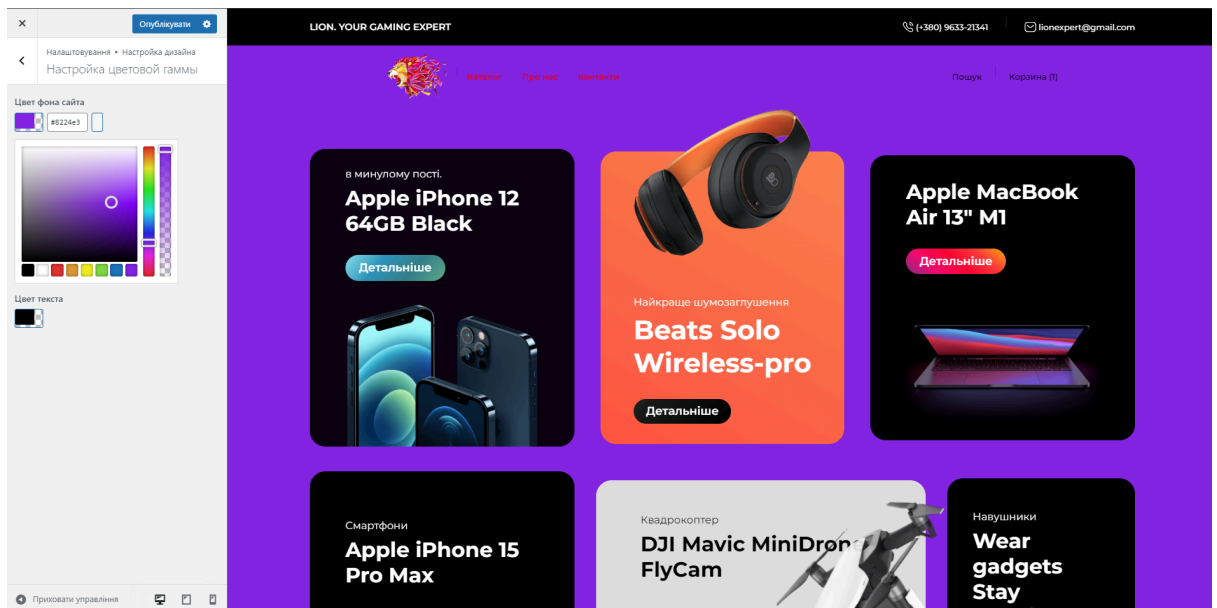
×
Опублікувати

Налаштовування • Настройка дизайна
Настройка цветовой гаммы

Цвет фона сайта
#8224e3

Цвет текста

Приховати управління

LION. YOUR GAMING EXPERT
(+380) 9633-21341
lionexpert@gmail.com

Каталог Про нас Контакти
Пошук
Корзина (1)

в минулому пості.
Apple iPhone 12 64GB Black
Детальніше

Найкраще шумозаглушення
Beats Solo Wireless-pro
Детальніше

Apple MacBook Air 13" M1
Детальніше

Смартфони
Apple iPhone 15 Pro Max

Квадрокоптер
DJI Mavic MiniDrone FlyCam

Навушники
Wear gadgets Stay